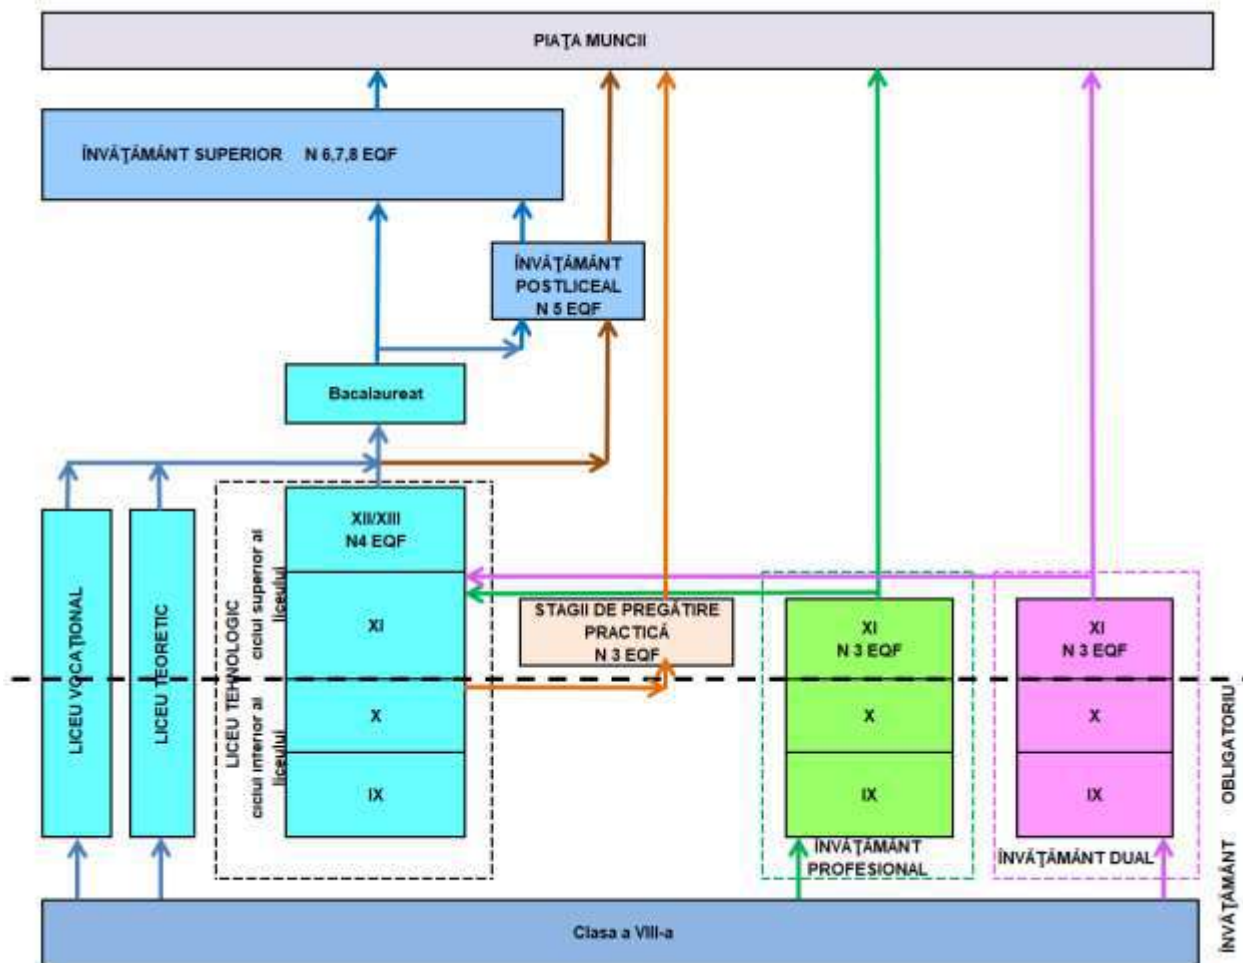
PIAȚA MUNCII

ÎNVĂȚĂMÂNT SUPERIOR N 6,7,8 EQF

ÎNVĂȚĂMÂNT POSTLICEAL N 5 EQF

Bacalaureat

LICEU VOCAȚIONAL

LICEU TEORETIC

LICEU TEHNOLOGIC

ciclul superior al liceului

ciclul inferior al liceului

XII/XIII N4 EQF

XI

X

IX

STAGII DE PREGĂTIRE PRACTICĂ N 3 EQF

XI N 3 EQF

X

IX

ÎNVĂȚĂMÂNT PROFESIONAL

XI N 3 EQF

X

IX

ÎNVĂȚĂMÂNT DUAL

ÎNVĂȚĂMÂNT OBLIGATORIU

Clasa a VIII-a